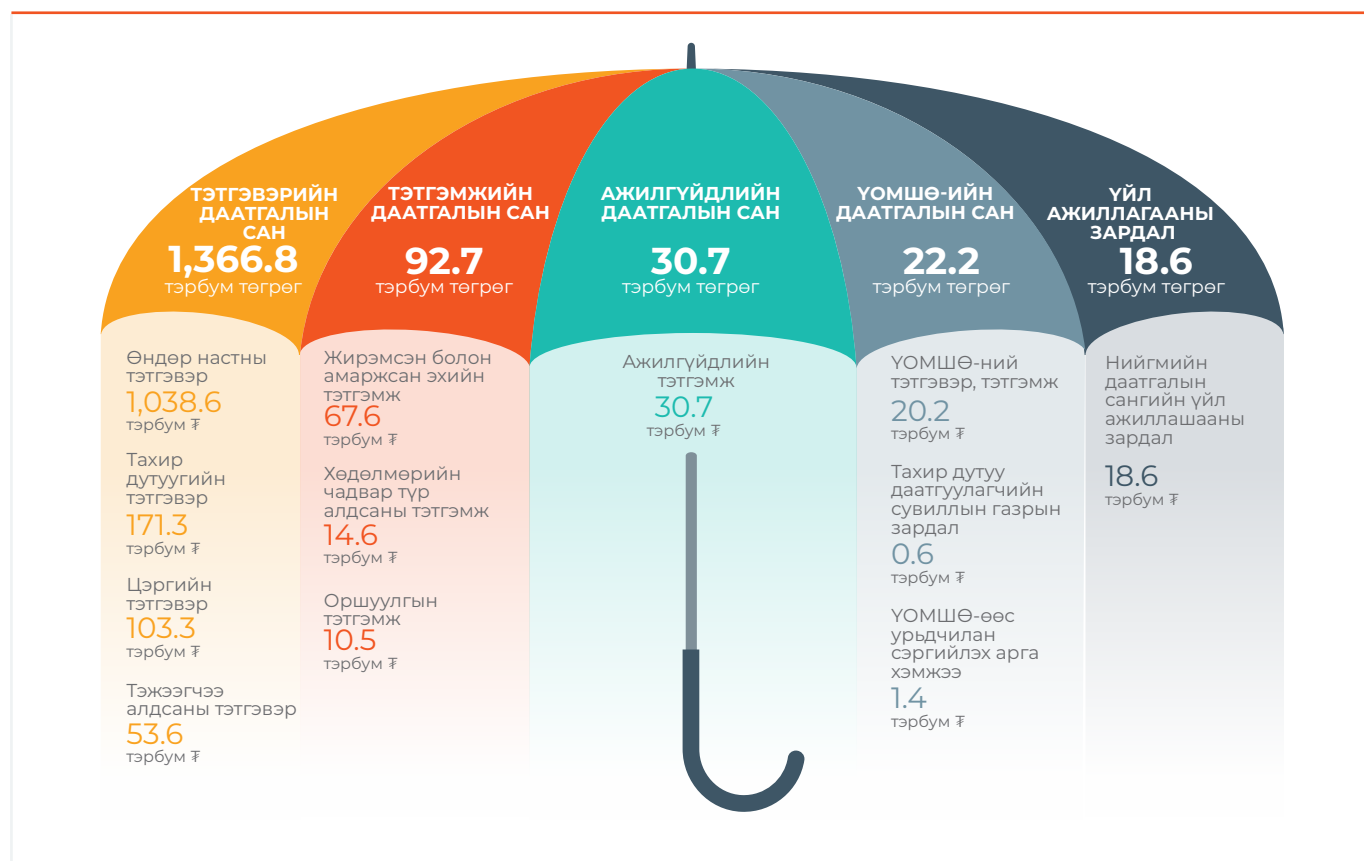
ТЭТГЭВЭРИЙН ДААТГАЛЫН САН
1,366.8
тэрбум төгрөг

ТЭТГЭМЖИЙН ДААТГАЛЫН САН
92.7
тэрбум төгрөг

АЖИЛГҮЙДЛИЙН ДААТГАЛЫН САН
30.7
тэрбум төгрөг

ҮОМШӨ-ИЙН ДААТГАЛЫН САН
22.2
тэрбум төгрөг

ҮЙЛ АЖИЛЛАГААНЫ ЗАРДАЛ
18.6
тэрбум төгрөг

Өндөр настны тэтгэвэр
1,038.6
тэрбум ₮

Тахир дутуугийн тэтгэвэр
171.3
тэрбум ₮

Цэргийн тэтгэвэр
103.3
тэрбум ₮

Тэжээгчээ алдсаны тэтгэвэр
53.6
тэрбум ₮

Жирэмсэн болон амаржсан эхийн тэтгэмж
67.6
тэрбум ₮

Хөдөлмөрийн чадвар түр алдсаны тэтгэмж
14.6
тэрбум ₮

Оршуулгын тэтгэмж
10.5
тэрбум ₮

Ажилгүйдлийн тэтгэмж
30.7
тэрбум ₮

ҮОМШӨ-ний тэтгэвэр, тэтгэмж
20.2
тэрбум ₮

Тахир дутуу даатгуулагчийн сувиллын газрын зардал
0.6
тэрбум ₮

ҮОМШӨ-өөс урьдчилан сэргийлэх арга хэмжээ
1.4
тэрбум ₮

Нийгмийн даатгалын сангийн үйл ажиллашааны зардал
18.6
тэрбум ₮